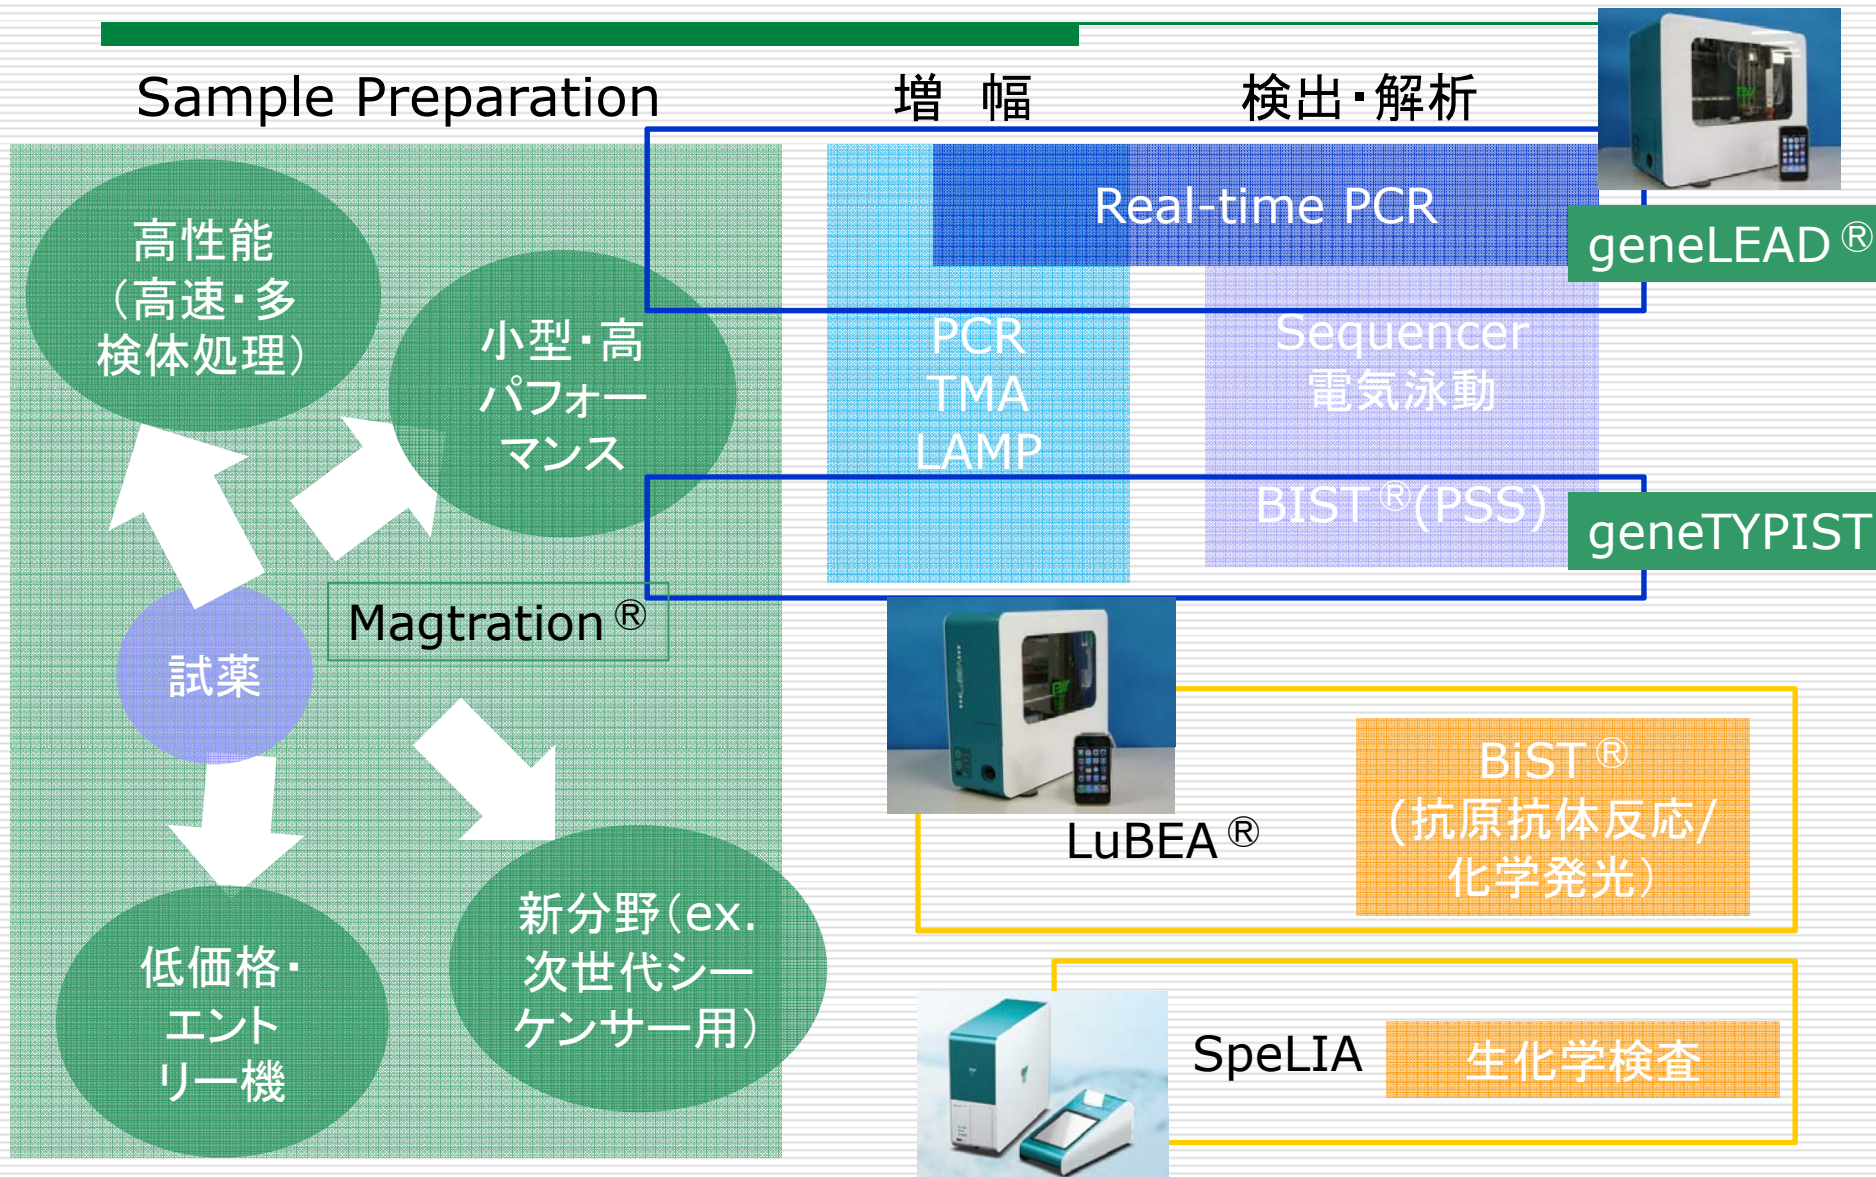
Sample Preparation

増 幅

検出・解析

高性能（高速・多検体処理）

小型・高パフォーマンス

Magtration®

試薬

低価格・エントリー機

新分野（ex. 次世代シーケンサー用）

Real-time PCR

geneLEAD®

PCR
TMA
LAMP

Sequencer
電気泳動

BIST®(PSS)

geneTYPIST

LuBEA®

BiST®
（抗原抗体反応/化学発光）

SpeLIA

生化学検査